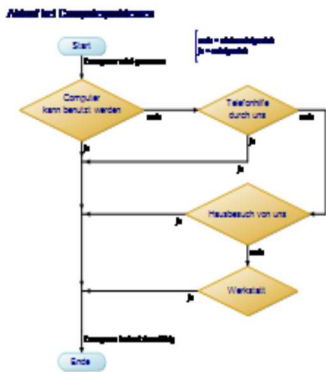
Ablauf bei Computerproblemen

nein = nicht erfolgreich
ja = erfolgreich

Start

Computer wird gemeldet

Computer kann benutzt werden

nein

Telefonhilfe durch uns

nein

ja

ja

Hausbesuch von uns

nein

ja

Werkstatt

ja

Computer funktioniert richtig

Ende